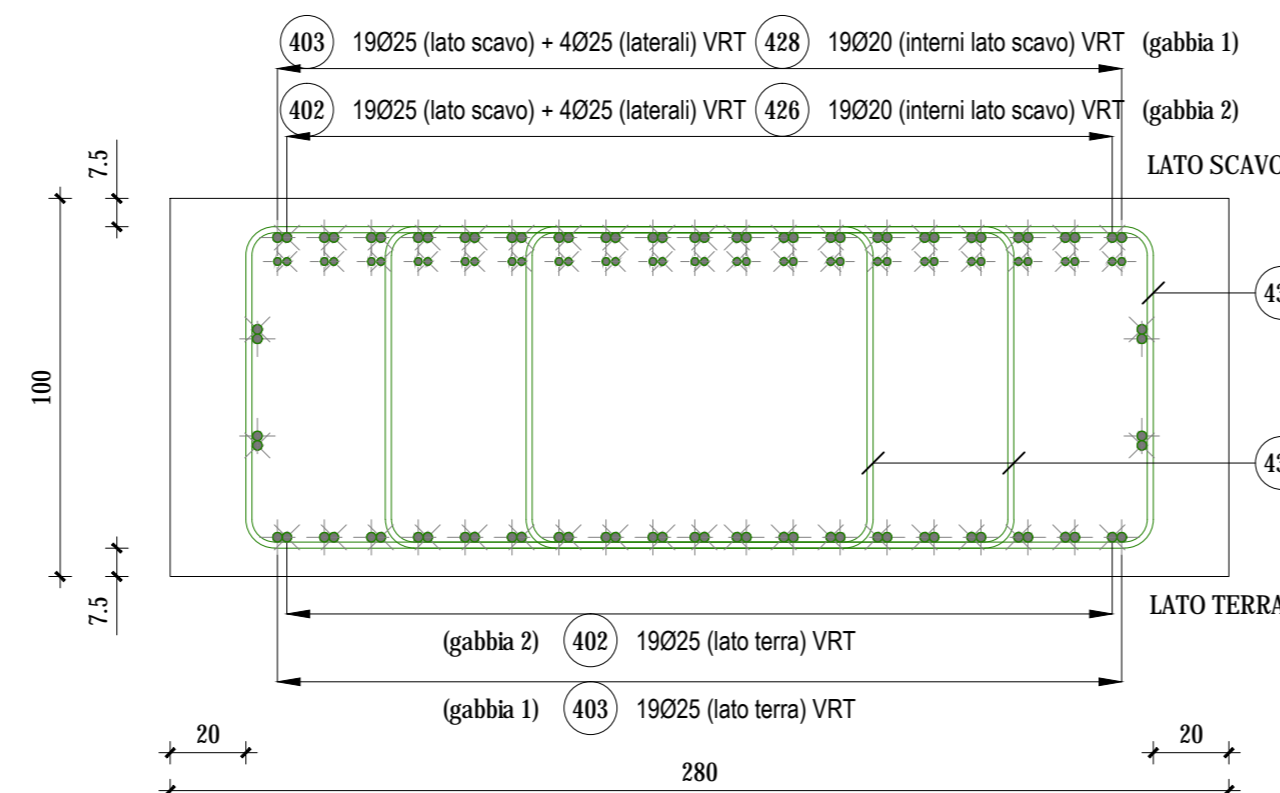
403 19Ø25 (lato scavo) + 4Ø25 (laterali) VRT 428 19Ø20 (interni lato scavo) VRT (gabbia 1)

402 19Ø25 (lato scavo) + 4Ø25 (laterali) VRT 426 19Ø20 (interni lato scavo) VRT (gabbia 2)

LATO SCAVO

7.5

100

7.5

43

43

LATO TERRA

(gabbia 2) 402 19Ø25 (lato terra) VRT

(gabbia 1) 403 19Ø25 (lato terra) VRT

20

20

280